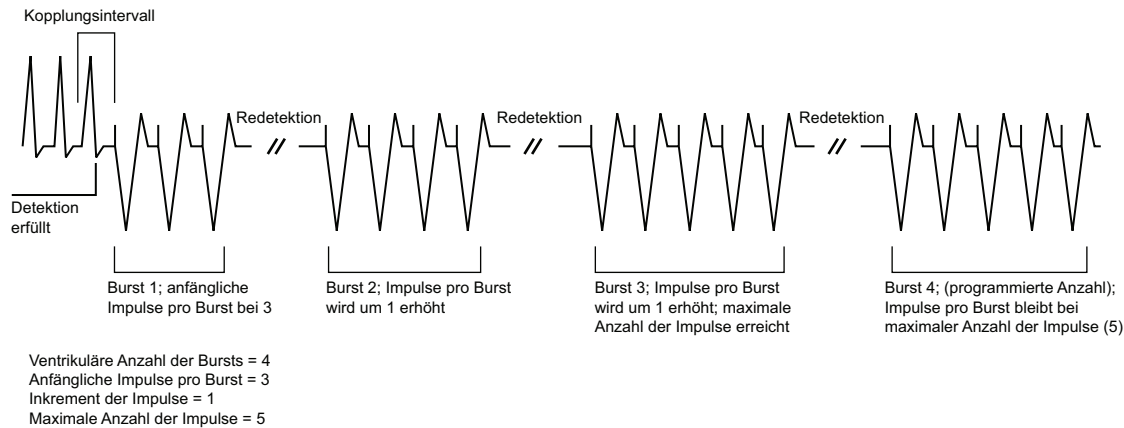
Kopplungsintervall

Redetektion

Redetektion

Redetektion

Detektion erfüllt

Burst 1; anfängliche Impulse pro Burst bei 3

Burst 2; Impulse pro Burst wird um 1 erhöht

Burst 3; Impulse pro Burst wird um 1 erhöht; maximale Anzahl der Impulse erreicht

Burst 4; (programmierte Anzahl); Impulse pro Burst bleibt bei maximaler Anzahl der Impulse (5)

Ventrikuläre Anzahl der Bursts = 4
Anfängliche Impulse pro Burst = 3
Inkrement der Impulse = 1
Maximale Anzahl der Impulse = 5